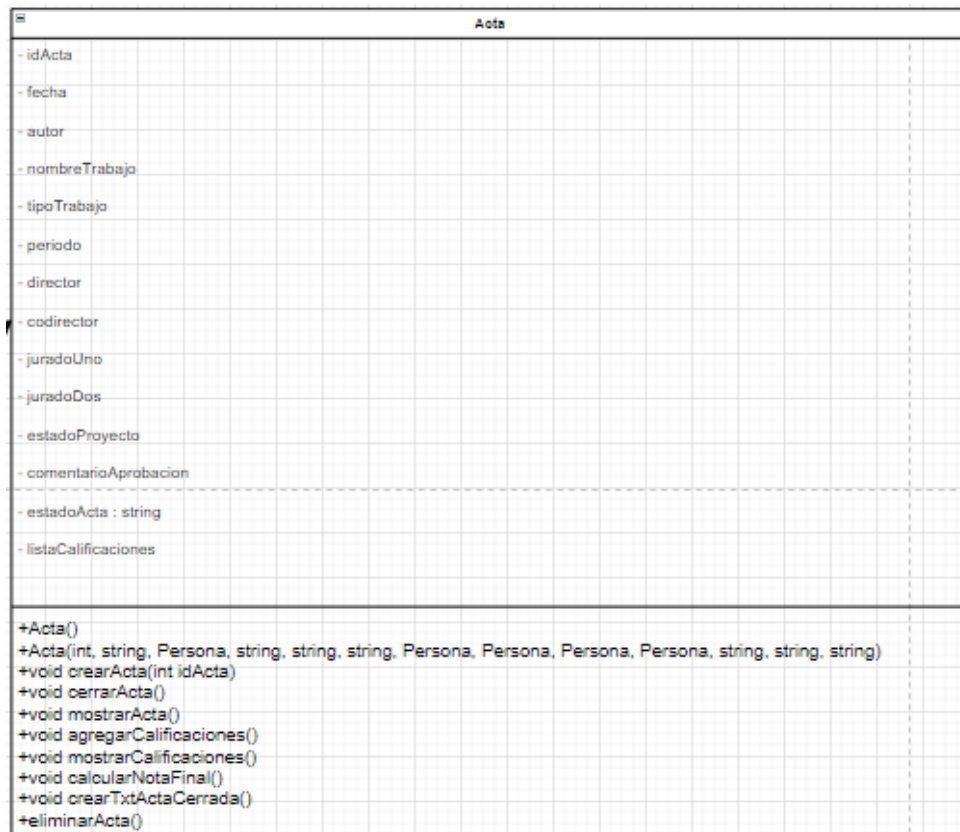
Acta

- idActa
- fecha
- autor
- nombreTrabajo
- tipoTrabajo
- periodo
- director
- codirector
- juradoUno
- juradoDos
- estadoProyecto
- comentarioAprobacion
- estadoActa : string
- listaCalificaciones

+Acta()
+Acta(int, string, Persona, string, string, string, Persona, Persona, Persona, Persona, string, string, string)
+void crearActa(int idActa)
+void cerrarActa()
+void mostrarActa()
+void agregarCalificaciones()
+void mostrarCalificaciones()
+void calcularNotaFinal()
+void crearTxtActaCerrada()
+eliminarActa()